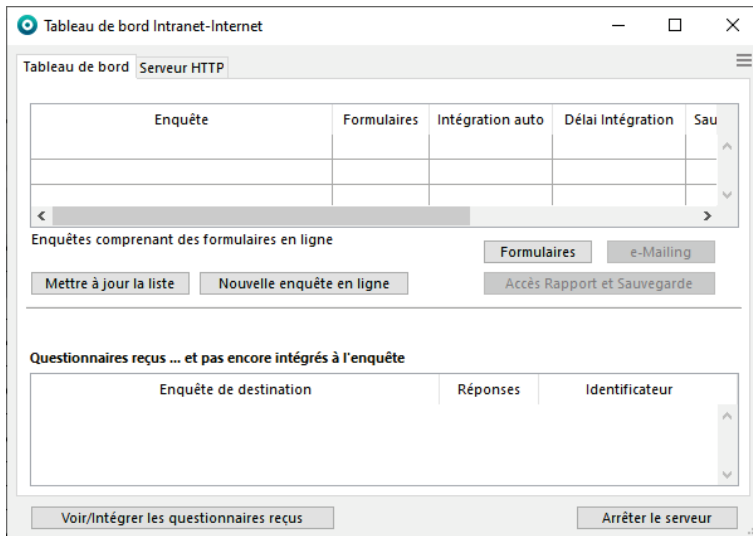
Tableau de bord Intranet-Internet

Tableau de bord | Serveur HTTP

| Enquête | Formulaires | Intégration auto | Délai Intégration | Sau |
|---|---|---|---|---|
| | | | | |
| | | | | |

Enquêtes comprenant des formulaires en ligne

Formulaires | e-Mailing

Mettre à jour la liste | Nouvelle enquête en ligne | Accès Rapport et Sauvegarde

Questionnaires reçus ... et pas encore intégrés à l'enquête

| Enquête de destination | Réponses | Identificateur |
|---|---|---|
| | | |

Voir/Intégrer les questionnaires reçus | Arrêter le serveur